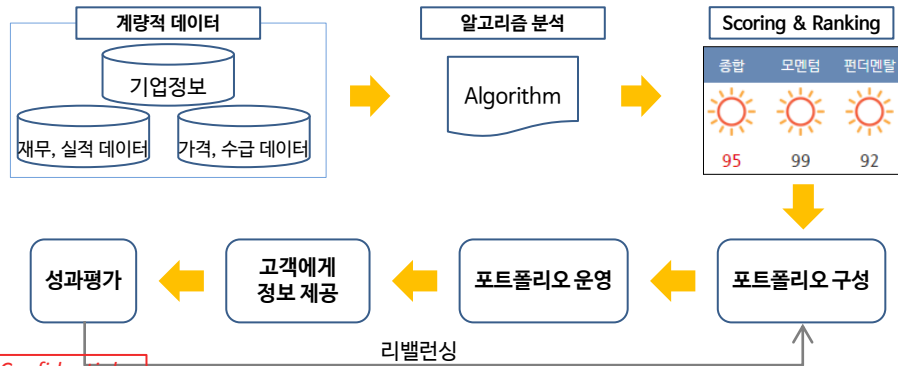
계량적 데이터

기업정보

재무, 실적 데이터

가격, 수급 데이터

알고리즘 분석

Algorithm

Scoring & Ranking

| 종합 | 모멘텀 | 펀더멘탈 |
|---|---|---|
| 95 | 99 | 92 |

포트폴리오 구성

포트폴리오 운영

고객에게 정보 제공

성과평가

리밸런싱

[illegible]